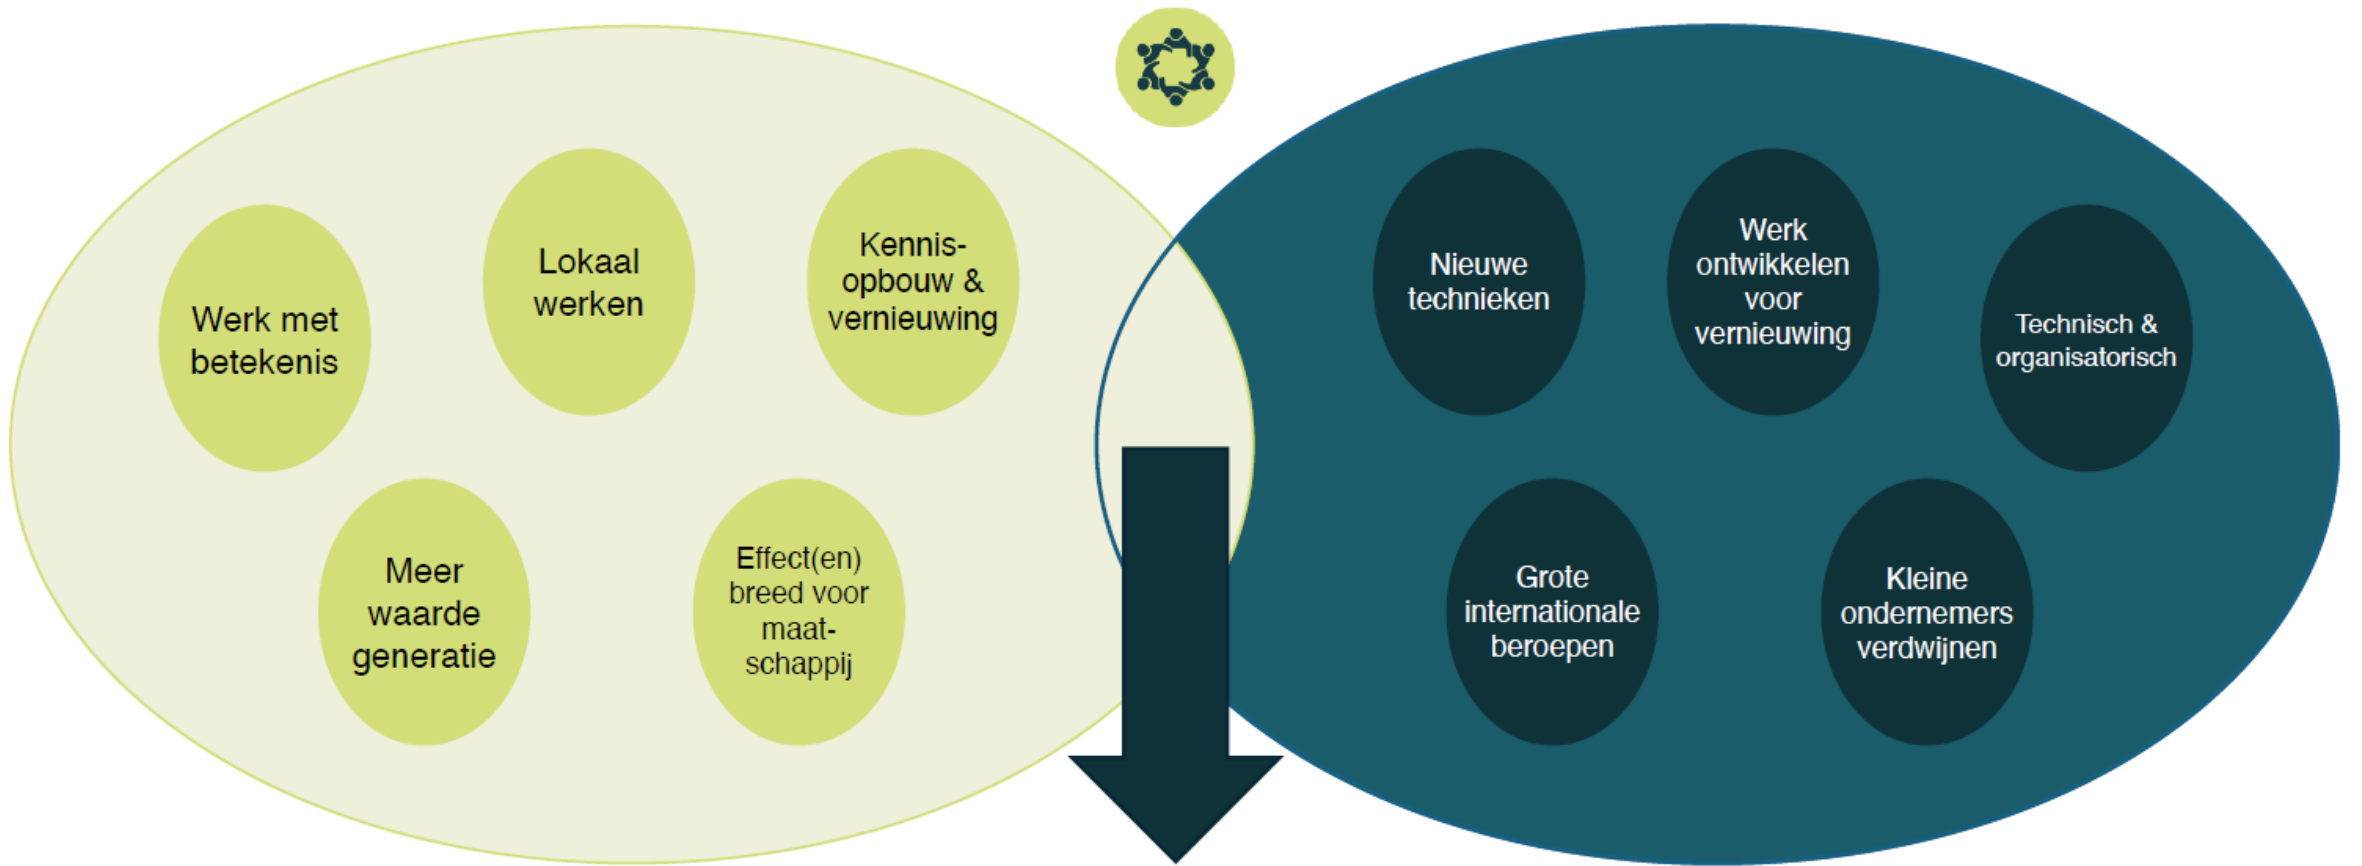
Werk met betekenis

Lokaal werken

Kennisopbouw & vernieuwing

Meer waarde generatie

Effect(en) breed voor maatschappij

Nieuwe technieken

Werk ontwikkelen voor vernieuwing

Technisch & organisatorisch

Grote internationale beroepen

Kleine ondernemers verdwijnen